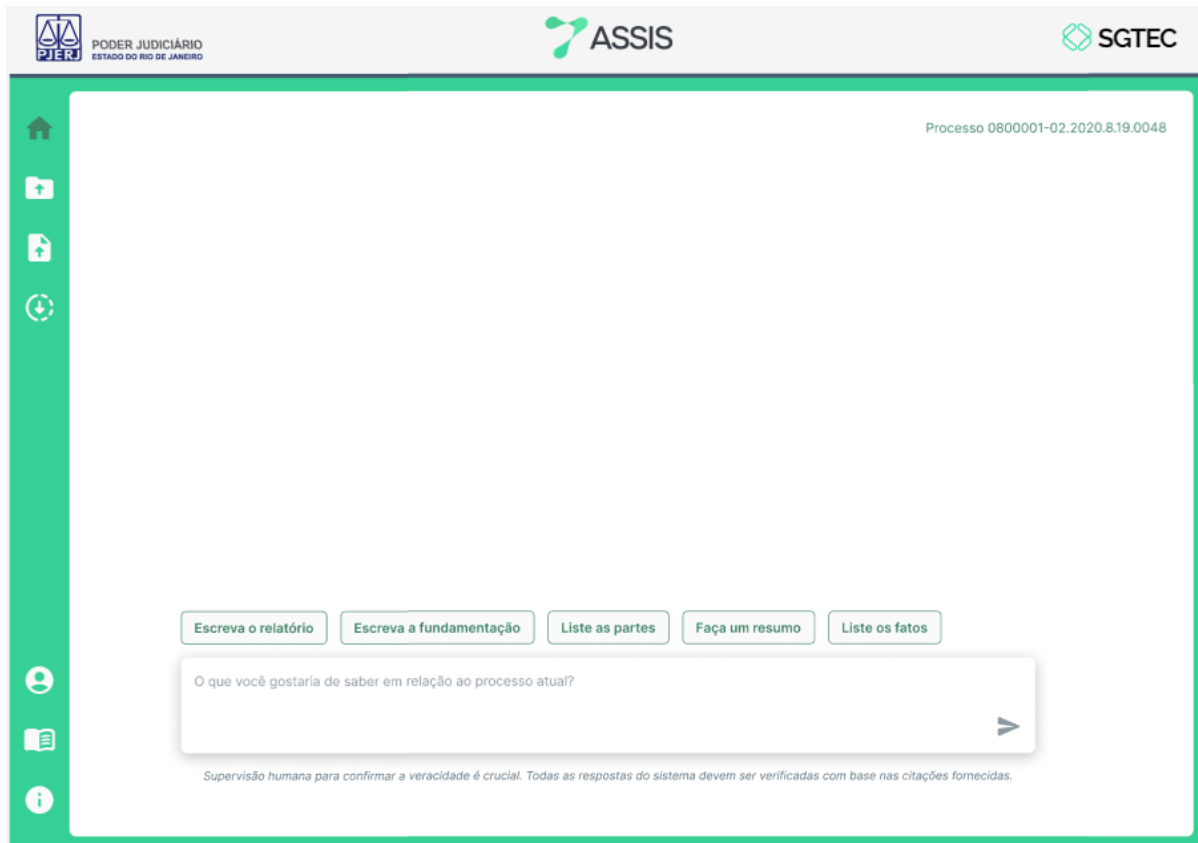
PJERJ PODER JUDICIÁRIO
ESTADO DO RIO DE JANEIRO

ASSIS

SGTEC

Processo 0800001-02.2020.8.19.0048

Escreva o relatório
Escreva a fundamentação
Liste as partes
Faça um resumo
Liste os fatos

O que você gostaria de saber em relação ao processo atual?

Supervisão humana para confirmar a veracidade é crucial. Todas as respostas do sistema devem ser verificadas com base nas citações fornecidas.